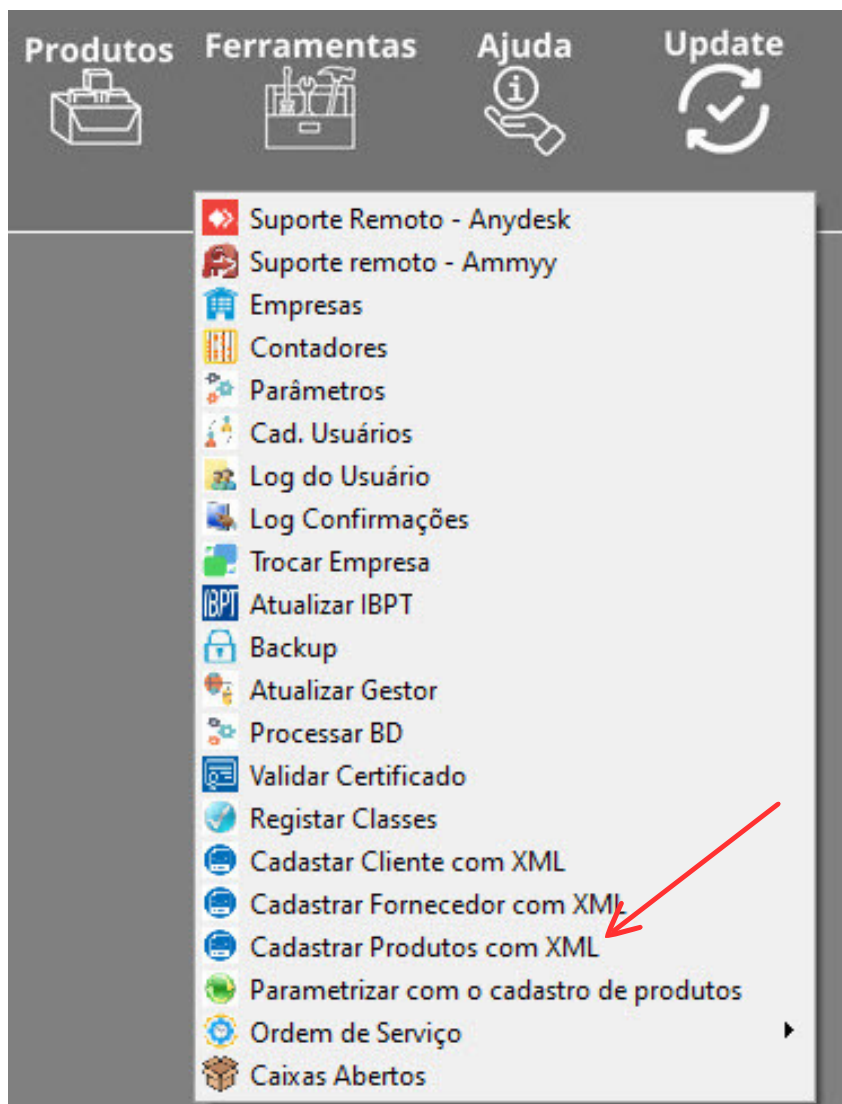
Produtos Ferramentas Ajuda Update

Suporte Remoto - Anydesk
Suporte remoto - Ammyy
Empresas
Contadores
Parâmetros
Cad. Usuários
Log do Usuário
Log Confirmações
Trocar Empresa
IBPT Atualizar IBPT
Backup
Atualizar Gestor
Processar BD
Validar Certificado
Registar Classes
Cadastar Cliente com XML
Cadastrar Fornecedor com XML
Cadastrar Produtos com XML
Parametrizar com o cadastro de produtos
Ordem de Serviço
Caixas Abertos